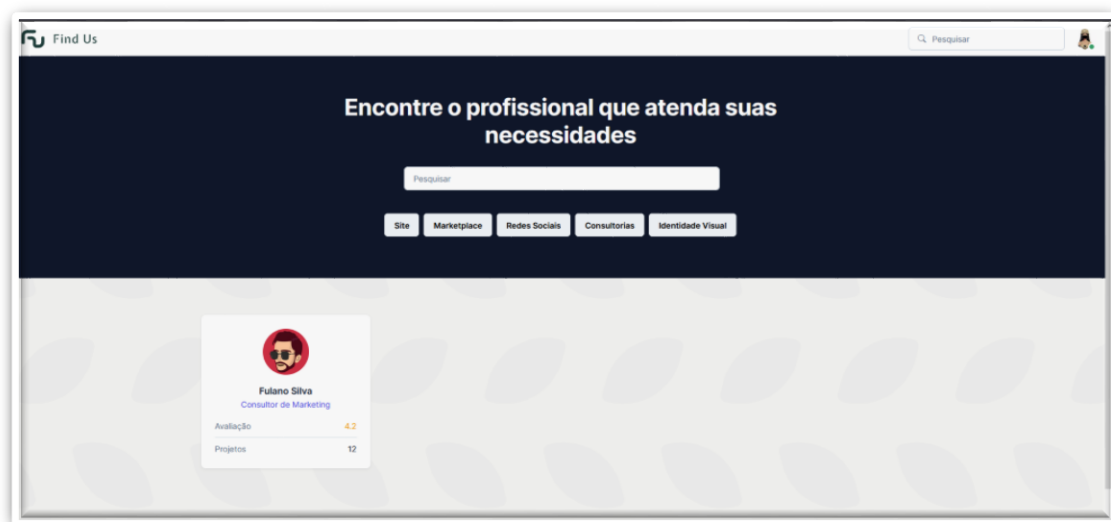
FU Find Us

Pesquisar

Encontre o profissional que atenda suas necessidades

Pesquisar

Site
Marketplace
Redes Sociais
Consultorias
Identidade Visual

Fulano Silva
Consultor de Marketing

| Avaliação | 4.2 |
|---|---|
| Projetos | 12 |